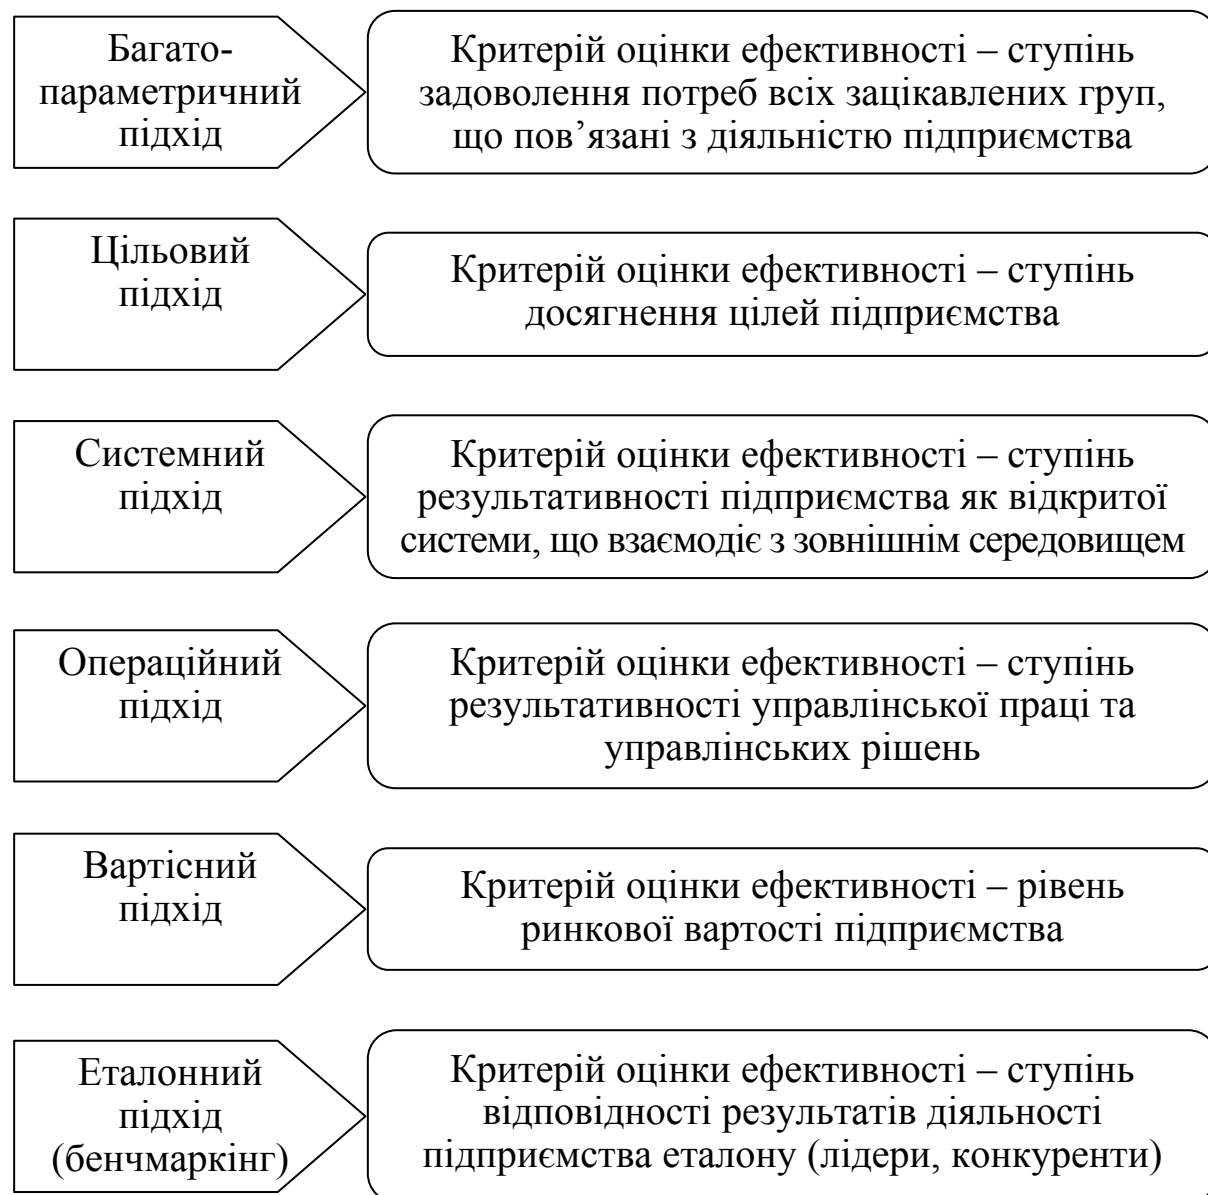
Багатопараметричний підхід

Критерій оцінки ефективності – ступінь задоволення потреб всіх зацікавлених груп, що пов’язані з діяльністю підприємства

Цільовий підхід

Критерій оцінки ефективності – ступінь досягнення цілей підприємства

Системний підхід

Критерій оцінки ефективності – ступінь результативності підприємства як відкритої системи, що взаємодіє з зовнішнім середовищем

Операційний підхід

Критерій оцінки ефективності – ступінь результативності управлінської праці та управлінських рішень

Вартісний підхід

Критерій оцінки ефективності – рівень ринкової вартості підприємства

Еталонний підхід (бенчмаркінг)

Критерій оцінки ефективності – ступінь відповідності результатів діяльності підприємства еталону (лідери, конкуренти)